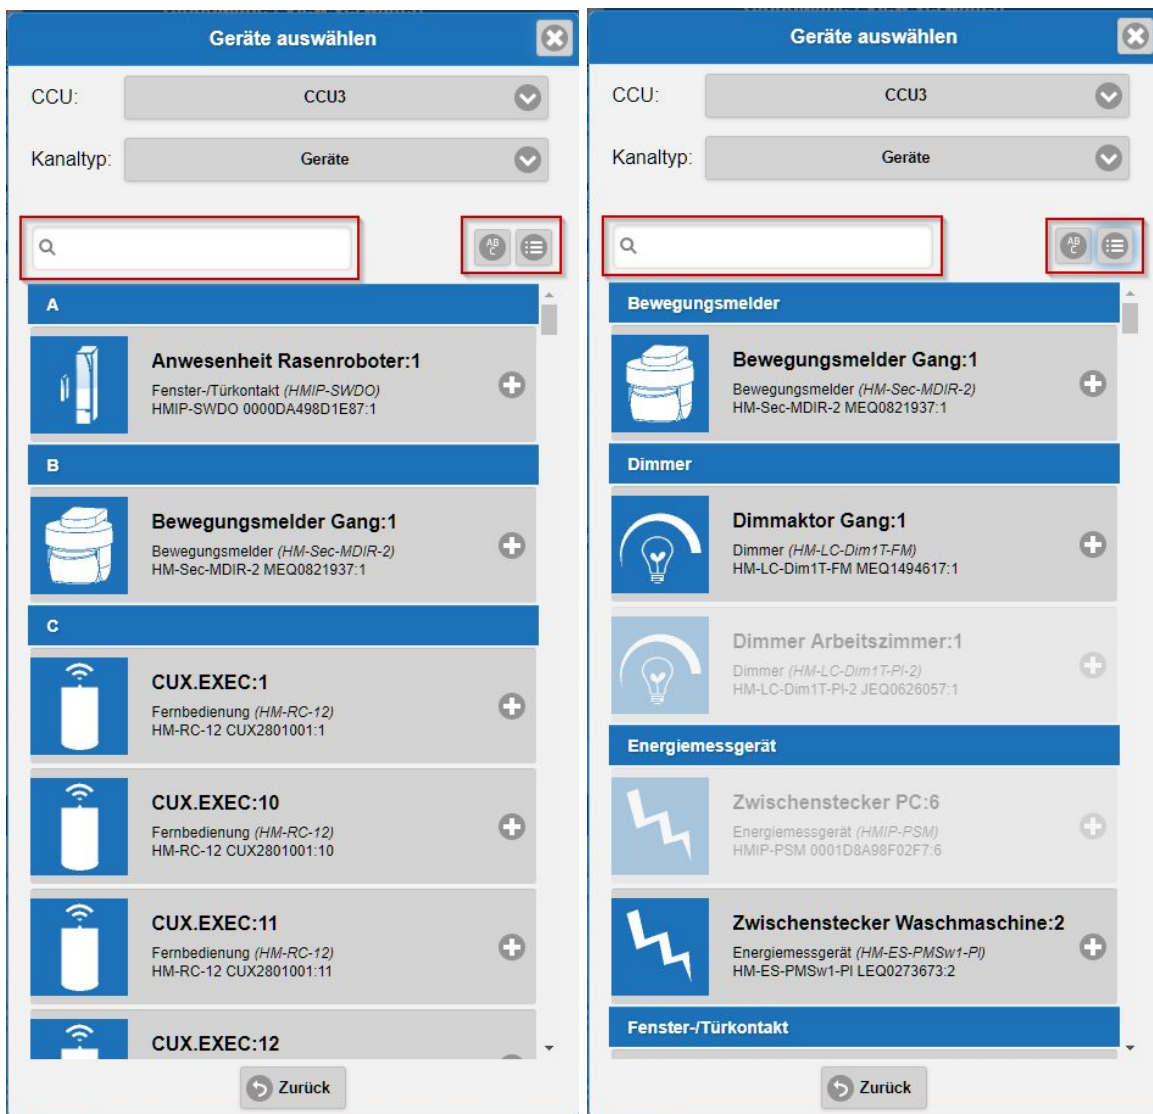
Geräte auswählen

CCU: CCU3

Kanaltyp: Geräte

A

Anwesenheit Rasenroboter:1
Fenster-/Türkontakt (HMIP-SWDO)
HMIP-SWDO 0000DA498D1E87:1

B

Bewegungsmelder Gang:1
Bewegungsmelder (HM-Sec-MDIR-2)
HM-Sec-MDIR-2 MEQ0821937:1

C

CUX.EXEC:1
Fernbedienung (HM-RC-12)
HM-RC-12 CUX2801001:1

CUX.EXEC:10
Fernbedienung (HM-RC-12)
HM-RC-12 CUX2801001:10

CUX.EXEC:11
Fernbedienung (HM-RC-12)
HM-RC-12 CUX2801001:11

CUX.EXEC:12

Zurück

Geräte auswählen

CCU: CCU3

Kanaltyp: Geräte

Bewegungsmelder

Bewegungsmelder Gang:1
Bewegungsmelder (HM-Sec-MDIR-2)
HM-Sec-MDIR-2 MEQ0821937:1

Dimmer

Dimmaktor Gang:1
Dimmer (HM-LC-Dim1T-FM)
HM-LC-Dim1T-FM MEQ1494617:1

Dimmer Arbeitszimmer:1
Dimmer (HM-LC-Dim1T-Pl-2)
HM-LC-Dim1T-Pl-2 JEQ0626057:1

Energiemessgerät

Zwischenstecker PC:6
Energiemessgerät (HMIP-PSM)
HMIP-PSM 0001D8A98F02F7:6

Zwischenstecker Waschmaschine:2
Energiemessgerät (HM-ES-PMSw1-Pl)
HM-ES-PMSw1-Pl LEQ0273673:2

Fenster-/Türkontakt

Zurück